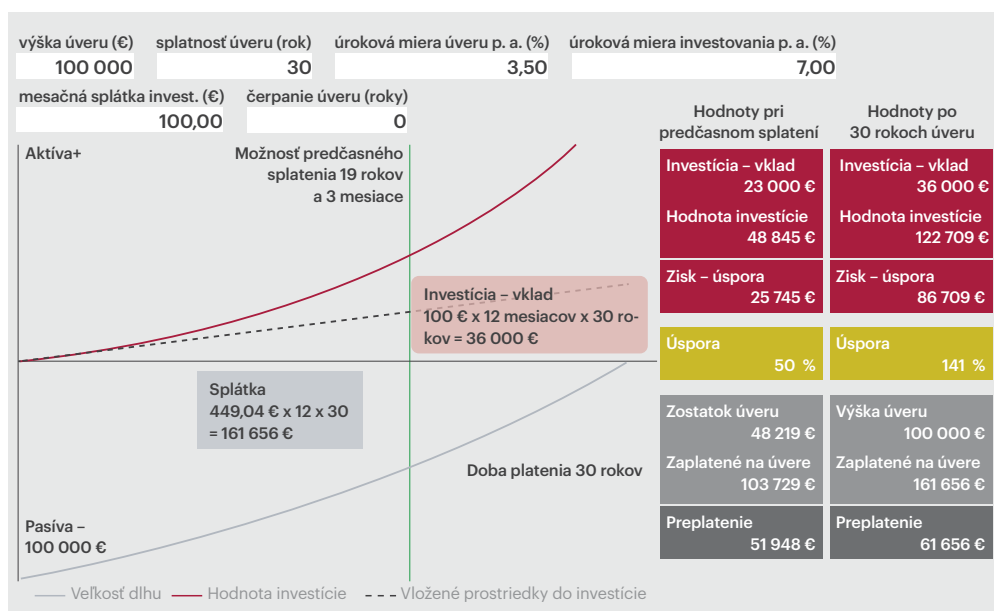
výška úveru (€)
100 000

splatnosť úveru (rok)
30

úroková miera úveru p. a. (%)
3,50

úroková miera investovania p. a. (%)
7,00

mesačná splátka invest. (€)
100,00

čerpanie úveru (roky)
0

Aktíva+

Možnosť predčasného splatenia 19 rokov a 3 mesiace

Investícia – vklad
100 € x 12 mesiacov x 30 rokov = 36 000 €

Splátka
449,04 € x 12 x 30 = 161 656 €

Doba platenia 30 rokov

Pasíva –
100 000 €

Hodnoty pri predčasnom splatení

Investícia – vklad
23 000 €
Hodnota investície
48 845 €
Zisk – úspora
25 745 €
Úspora
50 %
Zostatok úveru
48 219 €
Zaplatené na úvere
103 729 €
Preplatenie
51 948 €

Hodnoty po 30 rokoch úveru

Investícia – vklad
36 000 €
Hodnota investície
122 709 €
Zisk – úspora
86 709 €
Úspora
141 %
Výška úveru
100 000 €
Zaplatené na úvere
161 656 €
Preplatenie
61 656 €

Veľkosť dlhu
Hodnota investície
Vložené prostriedky do investície